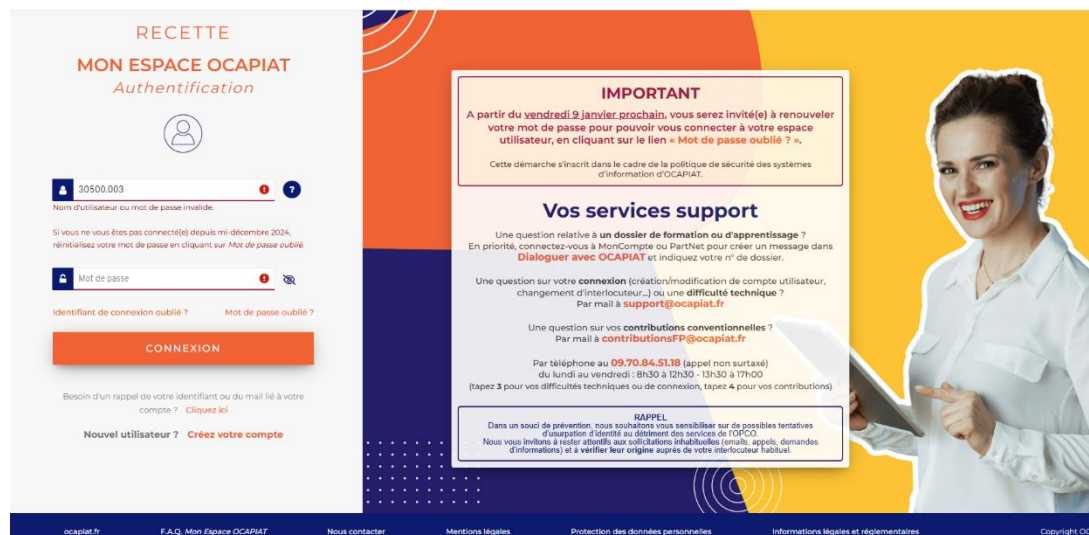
RECETTE

MON ESPACE OCAPIAT

Authentification

30500.003

Nom d'utilisateur ou mot de passe invalide.

Si vous ne vous êtes pas connecté(e) depuis mi-décembre 2024, réinitialisez votre mot de passe en cliquant sur Mot de passe oublié.

Mot de passe

Identifiant de connexion oublié ?

Mot de passe oublié ?

CONNEXION

Besoin d'un rappel de votre identifiant ou du mail lié à votre compte ? Cliquez ici

Nouvel utilisateur ? Créez votre compte

IMPORTANT

A partir du vendredi 9 janvier prochain, vous serez invité(e) à renouveler votre mot de passe pour pouvoir vous connecter à votre espace utilisateur, en cliquant sur le lien « Mot de passe oublié ? ».

Cette démarche s'inscrit dans le cadre de la politique de sécurité des systèmes d'information d'OCAPIAT.

Vos services support

Une question relative à un dossier de formation ou d'apprentissage ? En priorité, connectez-vous à MonCompte ou PartNet pour créer un message dans Dialoguer avec OCAPIAT et indiquez votre n° de dossier.

Une question sur votre connexion (création/modification de compte utilisateur, changement d'interlocuteur...) ou une difficulté technique ? Par mail à support@ocapiat.fr

Une question sur vos contributions conventionnelles ? Par mail à contributionsFP@ocapiat.fr

Par téléphone au 09.70.84.51.18 (appel non surtaxé) du lundi au vendredi : 8h30 à 12h30 - 13h30 à 17h00 (tapez 3 pour vos difficultés techniques ou de connexion, tapez 4 pour vos contributions)

RAPPEL

Dans un souci de prévention, nous souhaitons vous sensibiliser sur de possibles tentatives d'usurpation d'identité au détriment des services de l'OPCO. Nous vous invitons à rester attentifs aux sollicitations inhabituelles (emails, appels, demandes d'informations) et à vérifier leur origine auprès de votre interlocuteur habituel.

ocapiat.fr F.A.Q. Mon Espace OCAPIAT Nous contacter Mentions légales Protection des données personnelles Informations légales et réglementaires Copyright OC